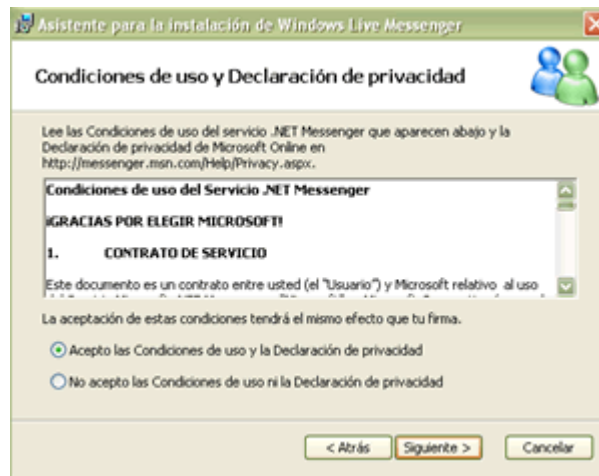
Asistente para la instalación de Windows Live Messenger

Condiciones de uso y Declaración de privacidad

Lee las Condiciones de uso del servicio .NET Messenger que aparecen abajo y la Declaración de privacidad de Microsoft Online en http://messenger.msn.com/Help/Privacy.aspx.

Condiciones de uso del Servicio .NET Messenger

¡GRACIAS POR ELEGIR MICROSOFT!

1. CONTRATO DE SERVICIO

Este documento es un contrato entre usted (el "Usuario") y Microsoft relativo al uso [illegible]

La aceptación de estas condiciones tendrá el mismo efecto que tu firma.

Acepto las Condiciones de uso y la Declaración de privacidad

No acepto las Condiciones de uso ni la Declaración de privacidad

< Atrás Siguiente > Cancelar